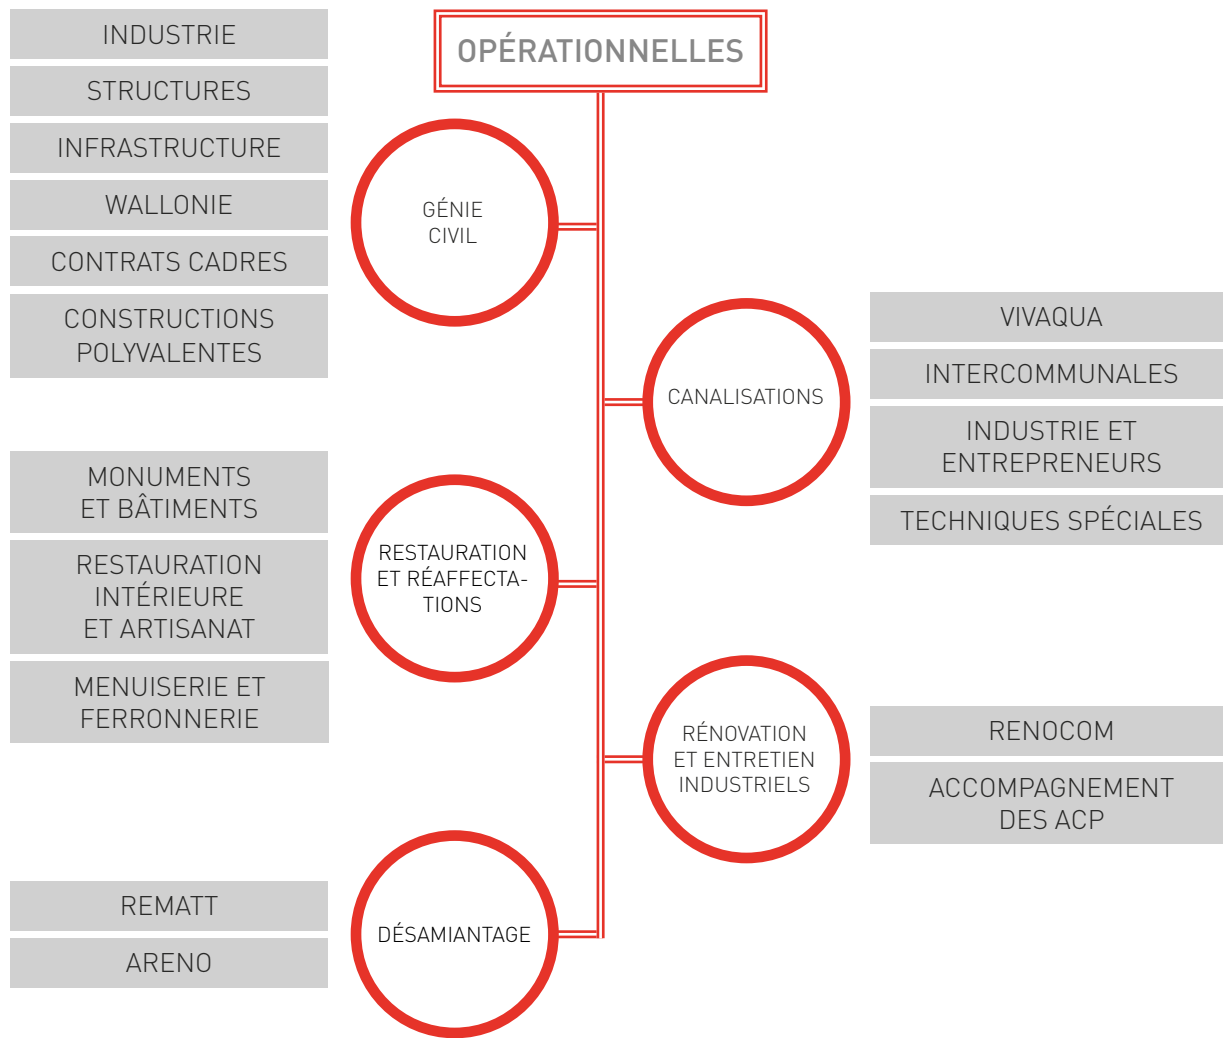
OPÉRATIONNELLES

INDUSTRIE
STRUCTURES
INFRASTRUCTURE
WALLONIE
CONTRATS CADRES
CONSTRUCTIONS POLYVALENTES

GÉNIE CIVIL

CANALISATIONS

VIVAQUA
INTERCOMMUNALES
INDUSTRIE ET ENTREPRENEURS
TECHNIQUES SPÉCIALES

MONUMENTS ET BÂTIMENTS
RESTAURATION INTÉRIEURE ET ARTISANAT
MENUISERIE ET FERRONNERIE

RESTAURATION ET RÉAFFECTATIONS

RÉNOVATION ET ENTRETIEN INDUSTRIELS

RENOCOM
ACCOMPAGNEMENT DES ACP

REMATT
ARENO

DÉSAMIANTAGE